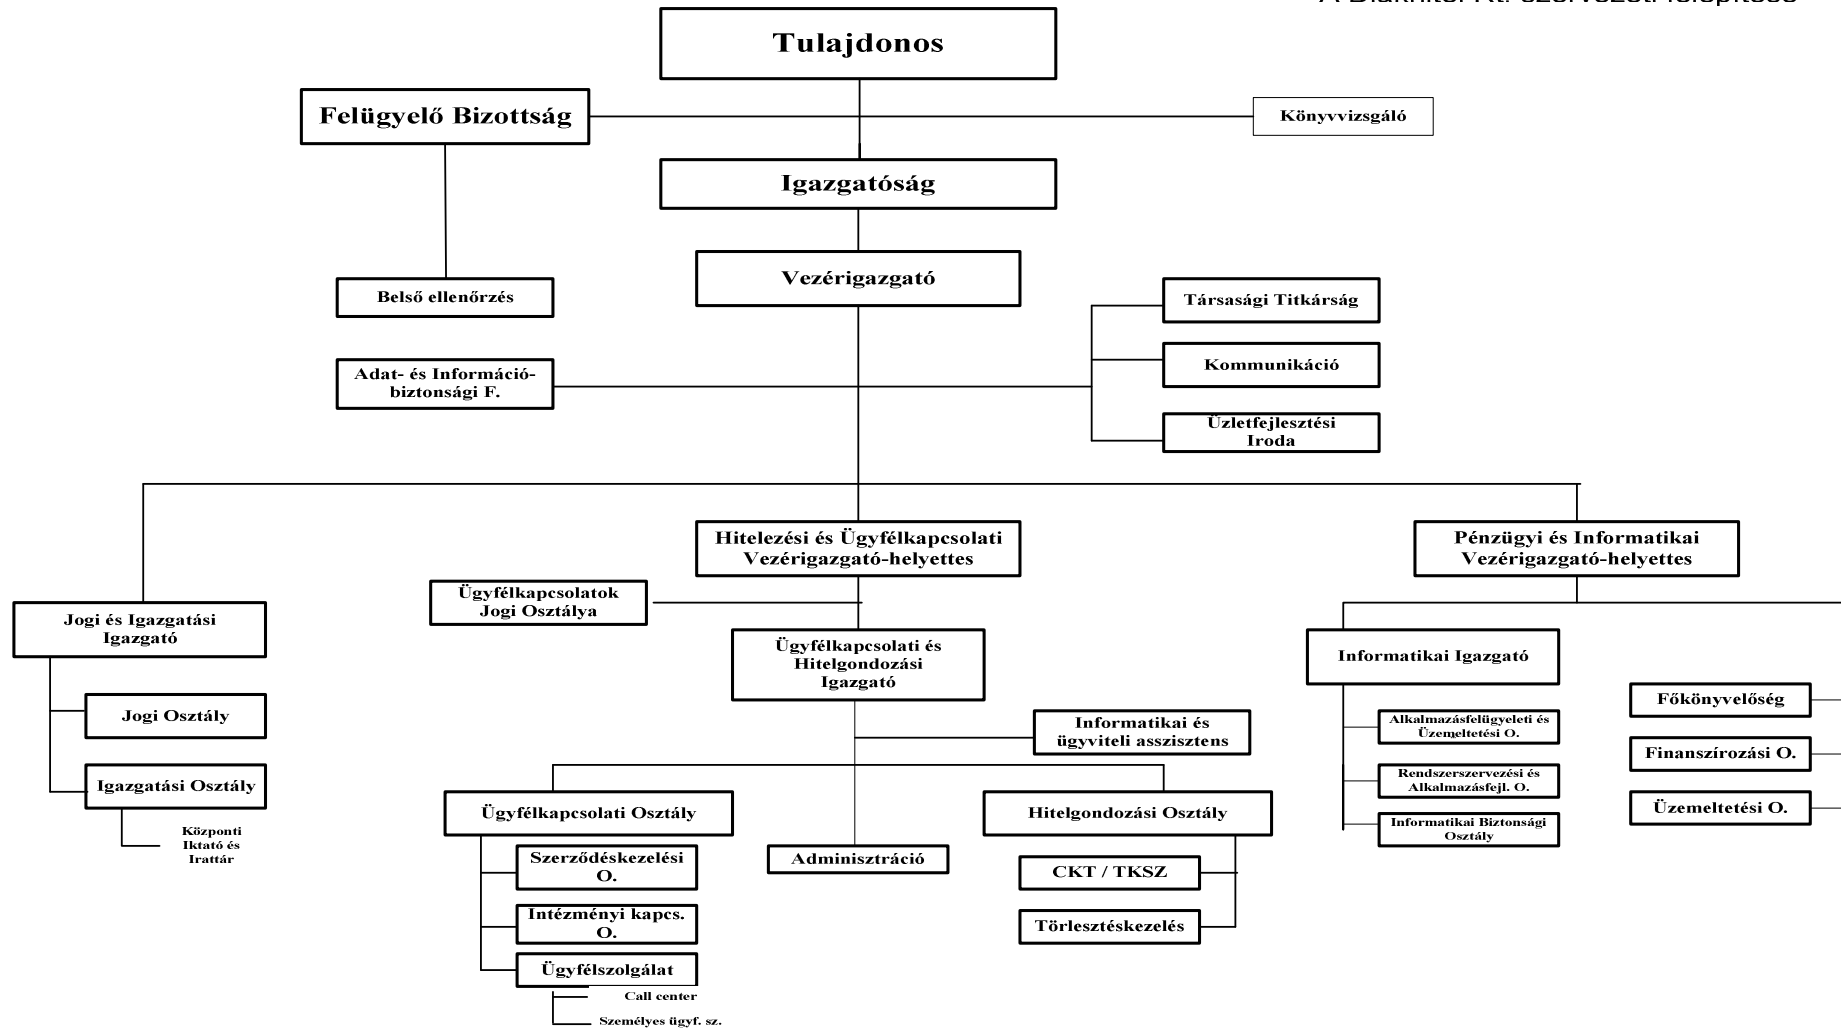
A Diákhitel Rt. szervezeti felépítése

Tulajdonos

Felügyelő Bizottság

Könyvvizsgáló

Igazgatóság

Vezérigazgató

Belső ellenőrzés

Társasági Titkárság

Kommunikáció

Üzletfejlesztési Iroda

Adat- és Információbiztonsági F.

Hitelezési és Ügyfélkapcsolati Vezérigazgató-helyettes

Pénzügyi és Informatikai Vezérigazgató-helyettes

Jogi és Igazgatási Igazgató

Jogi Osztály

Igazgatási Osztály

Központi Iktató és Irattár

Ügyfélkapcsolatok Jogi Osztálya

Ügyfélkapcsolati és Hitelgondozási Igazgató

Informatikai és ügyviteli asszisztens

Ügyfélkapcsolati Osztály

Szerződéskezelési O.

Intézményi kapcs. O.

Ügyfélszolgálat

Call center

Személyes ügyf. sz.

Adminisztráció

Hitelgondozási Osztály

CKT / TKSZ

Törlesztéskezelés

Informatikai Igazgató

Alkalmazásfelügyeleti és Üzemeltetési O.

Rendszerszervezési és Alkalmazásfejl. O.

Informatikai Biztonsági Osztály

Főkönyvelőség

Finanszírozási O.

Üzemeltetési O.